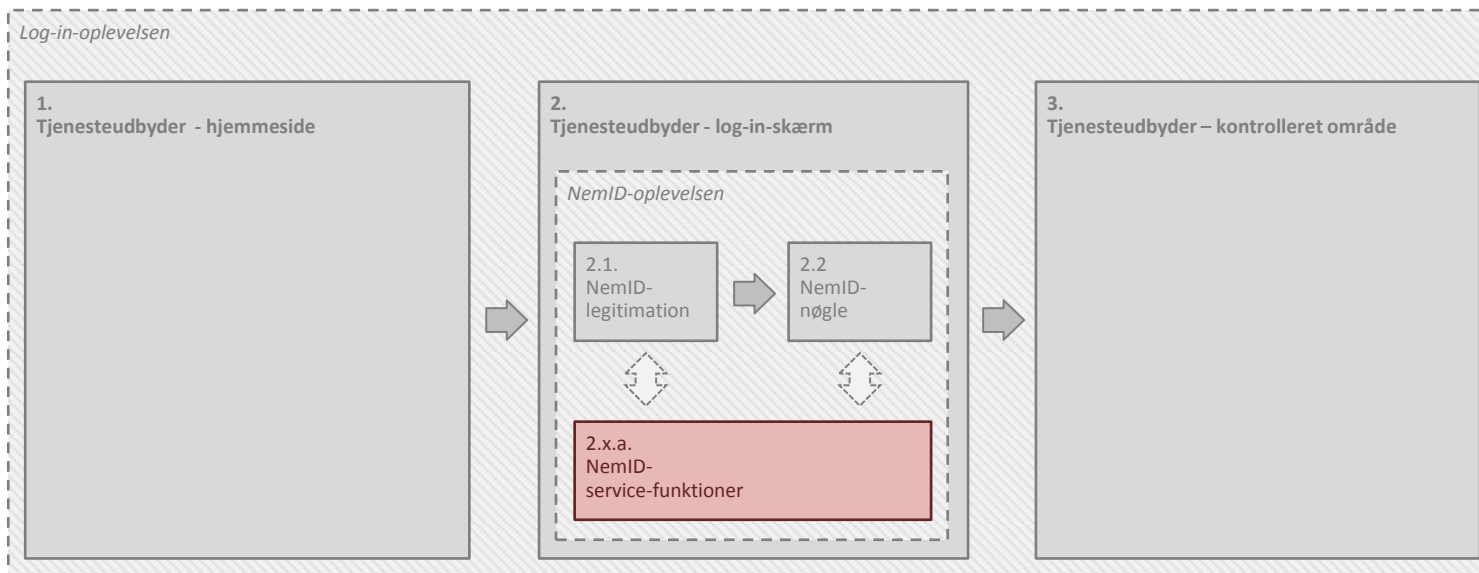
Log-in-oplevelsen

1.
Tjenesteudbyder - hjemmeside

2.
Tjenesteudbyder - log-in-skærm

NemID-oplevelsen

2.1.
NemID-legitimation

2.2
NemID-nøgle

2.x.a.
NemID-service-funktioner

3.
Tjenesteudbyder – kontrolleret område